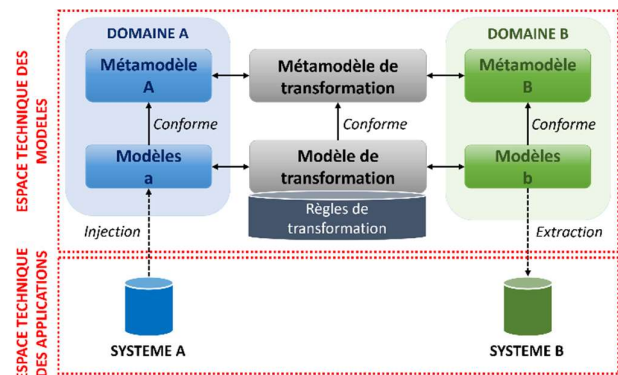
ESPACE TECHNIQUE DES MODELES

DOMAINE A

Métamodèle A

Conforme

Modèles a

Métamodèle de transformation

Conforme

Modèle de transformation

Règles de transformation

DOMAINE B

Métamodèle B

Conforme

Modèles b

Injection

Extraction

ESPACE TECHNIQUE DES APPLICATIONS

SYSTEME A

SYSTEME B